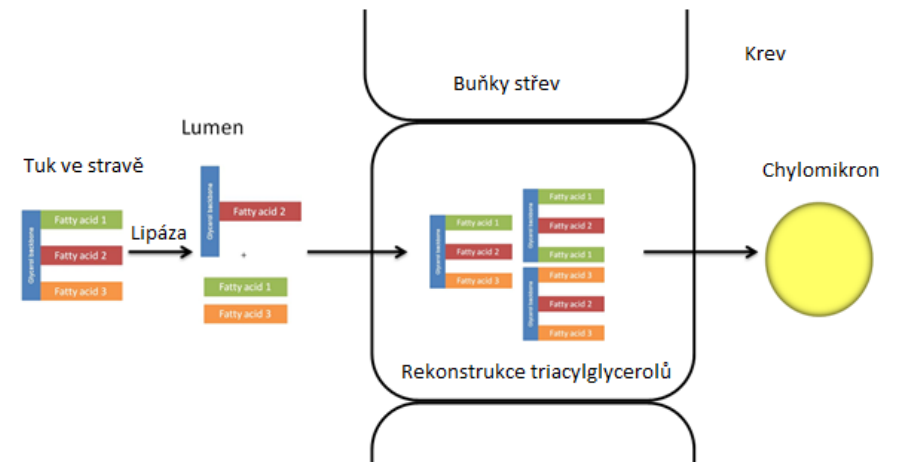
Krev

Buňky střev

Lumen

Tuk ve stravě

Chylomikron

Glycerol backbone
Fatty acid 1
Fatty acid 2
Fatty acid 3

Lipáza

Glycerol backbone
Fatty acid 2
+
Fatty acid 1
Fatty acid 3

Glycerol backbone
Fatty acid 1
Fatty acid 2
Fatty acid 3

Glycerol backbone
Fatty acid 1
Fatty acid 2
Fatty acid 1

Glycerol backbone
Fatty acid 3
Fatty acid 2
Fatty acid 3

Rekonstrukce triacylglycerolů